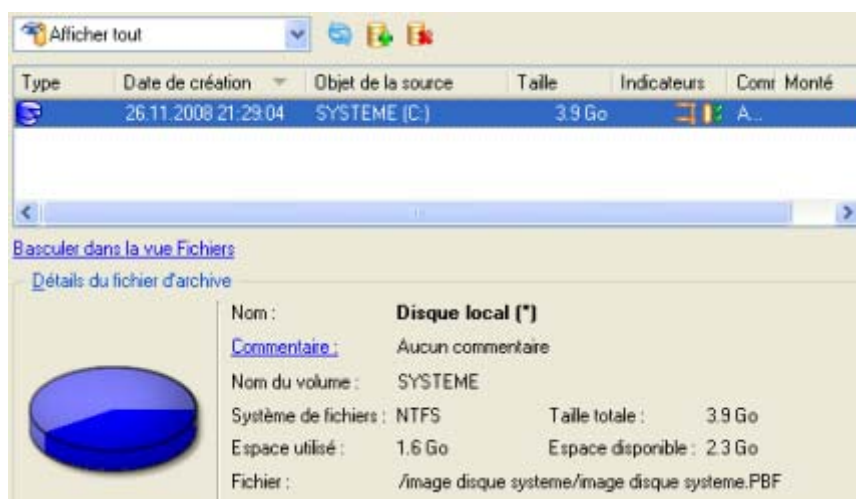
Afficher tout

| Type | Date de création | Objet de la source | Taille | Indicateurs | Comr | Monté |
|---|---|---|---|---|---|---|
| | 26.11.2008 21:29:04 | SYSTEME (C:) | 3.9 Go | | A... | |

Basculer dans la vue Fichiers

Détails du fichier d'archive

Nom : Disque local (*)

Commentaire : Aucun commentaire

Nom du volume : SYSTEME

Système de fichiers : NTFS

Taille totale : 3.9 Go

Espace utilisé : 1.6 Go

Espace disponible : 2.3 Go

Fichier : /image disque systeme/image disque systeme.PBF